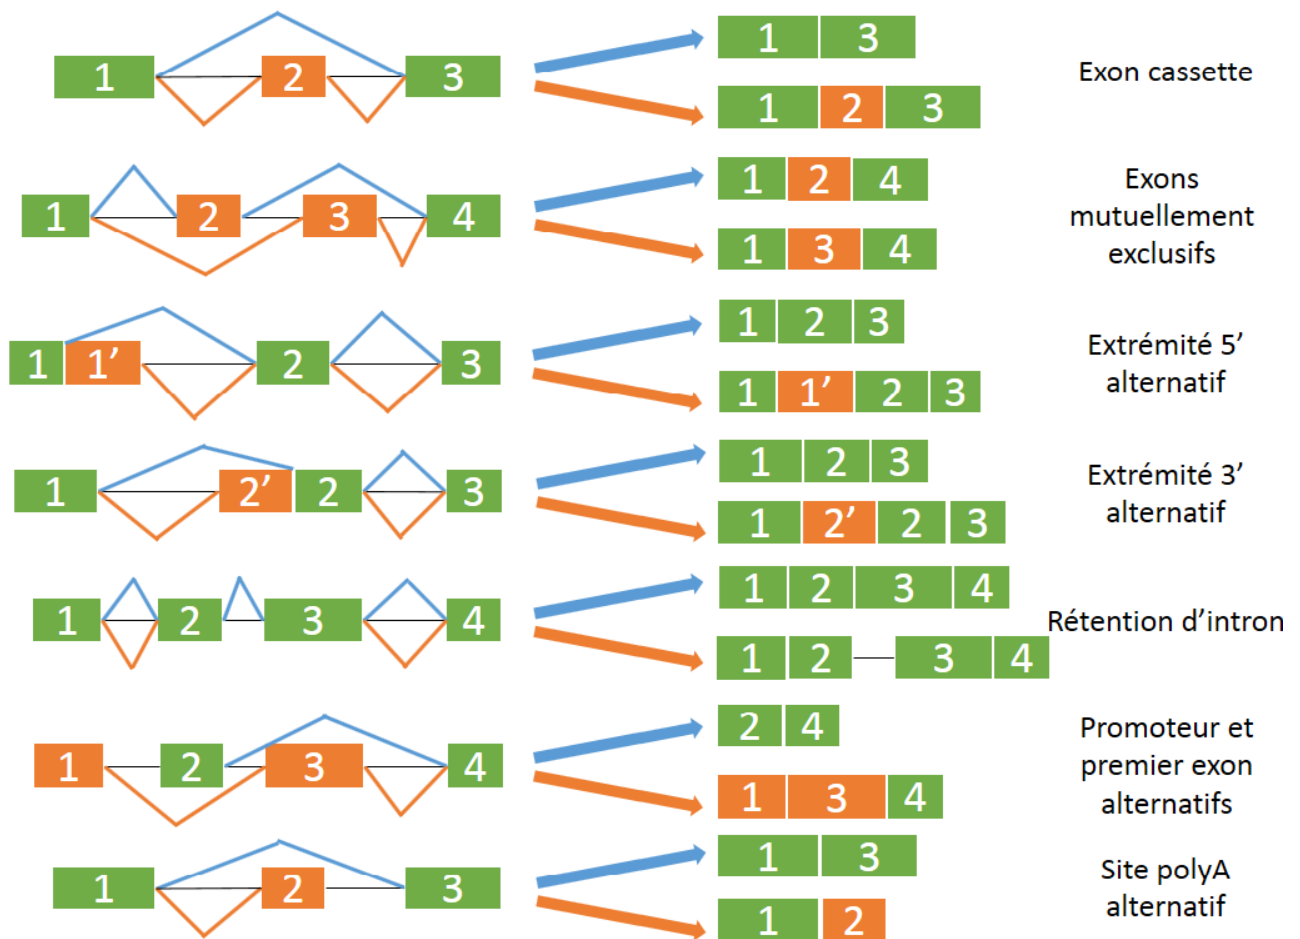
1 2 3 → 1 3 / 1 2 3 Exon cassette

1 2 3 4 → 1 2 4 / 1 3 4 Exons mutuellement exclusifs

1 1' 2 3 → 1 2 3 / 1 1' 2 3 Extrémité 5' alternatif

1 2' 2 3 → 1 2 3 / 1 2' 2 3 Extrémité 3' alternatif

1 2 3 4 → 1 2 3 4 / 1 2 3 4 Rétention d'intron

1 2 3 4 → 2 4 / 1 3 4 Promoteur et premier exon alternatifs

1 2 3 → 1 3 / 1 2 Site polyA alternatif